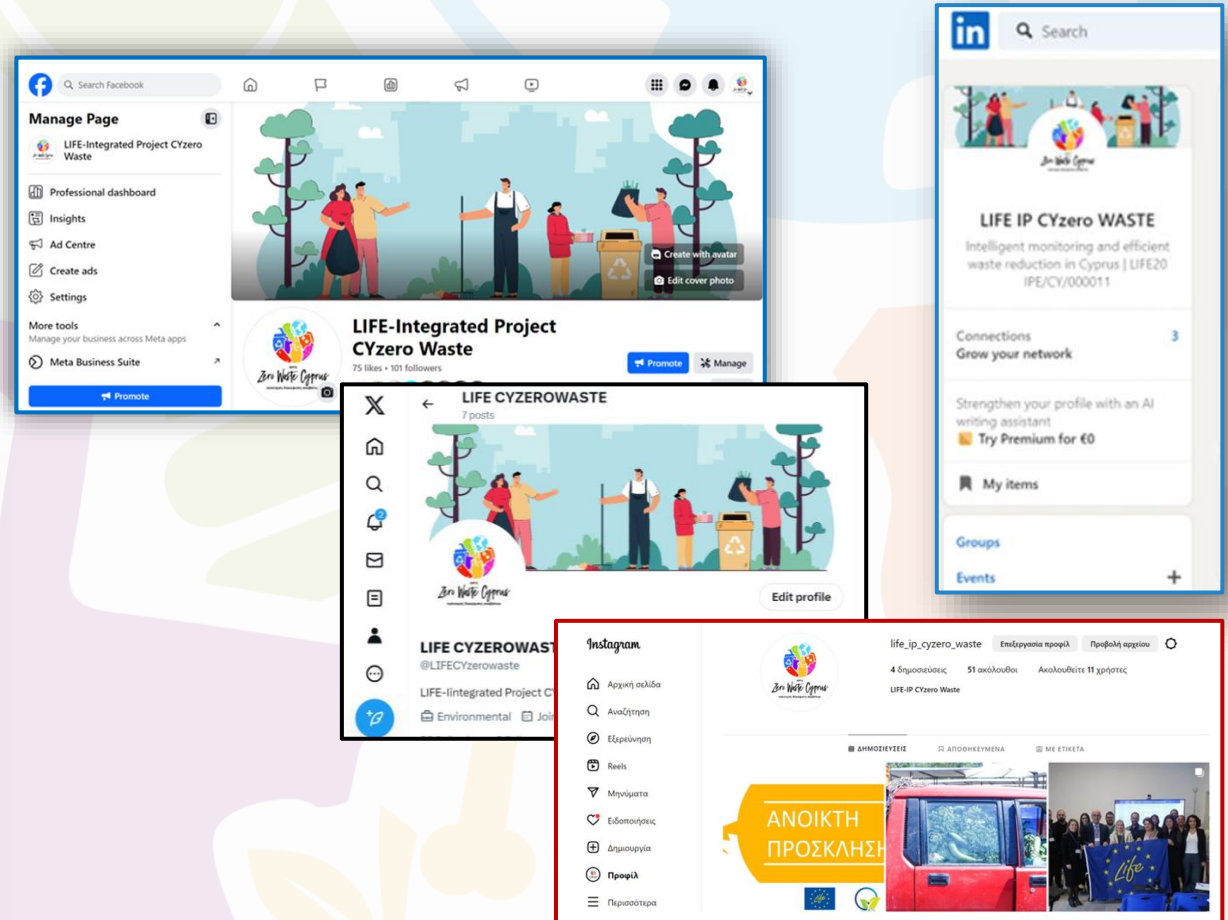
Search Facebook

Manage Page

LIFE-Integrated Project CYzero Waste

Professional dashboard

Insights

Ad Centre

Create ads

Settings

More tools

Manage your business across Meta apps

Meta Business Suite

Promote

Create with avatar

Edit cover photo

LIFE-Integrated Project CYzero Waste

75 likes • 101 followers

Promote

Manage

Zero Waste Cyprus

in

Search

Zero Waste Cyprus

LIFE IP CYzero WASTE

Intelligent monitoring and efficient waste reduction in Cyprus | LIFE20 IPE/CY/000011

Connections

Grow your network

3

Strengthen your profile with an AI writing assistant

Try Premium for €0

My items

Groups

Events

X

LIFE CYZEROWASTE

7 posts

2

Zero Waste Cyprus

Edit profile

LIFE CYZEROWAST

@LIFECYzerowaste

LIFE-Iintegrated Project C

Environmental

Join

Instagram

Αρχική σελίδα

Αναζήτηση

Εξερεύνηση

Reels

Μηνύματα

Ειδοποιήσεις

Δημιουργία

Προφίλ

Περισσότερα

Zero Waste Cyprus

life_ip_cyzero_waste

Επεξεργασία προφίλ

Προβολή αρχείου

4 δημοσιεύσεις

51 ακόλουθοι

Ακολουθείτε 11 χρήστες

LIFE-IP CYzero Waste

ΔΗΜΟΣΙΕΥΣΕΙΣ

ΑΠΟΘΗΚΕΥΜΕΝΑ

ΜΕ ΕΤΙΚΕΤΑ

ΑΝΟΙΚΤΗ ΠΡΟΣΚΛΗΣ

life